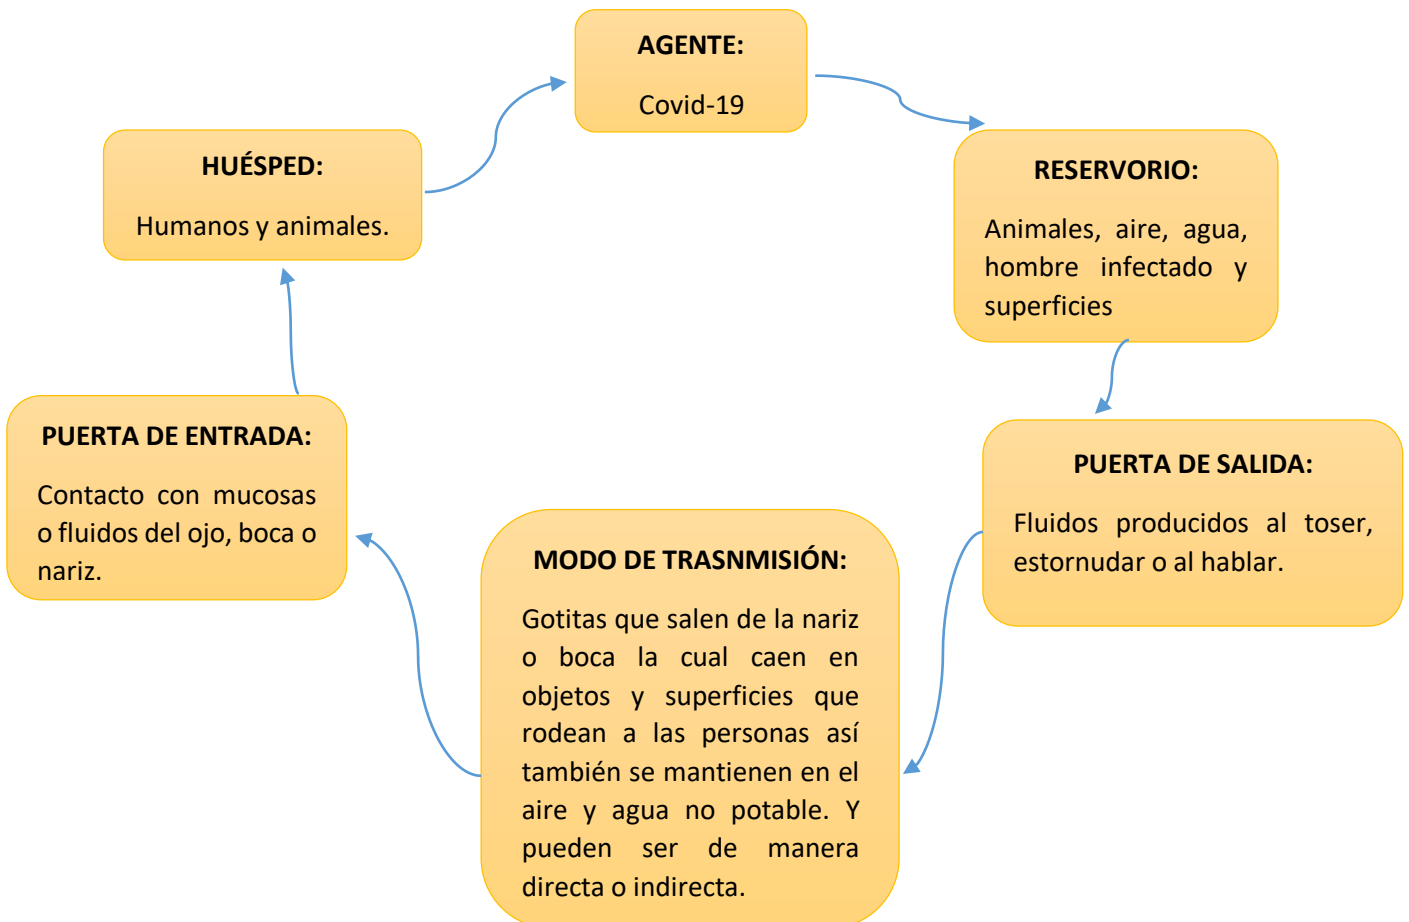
AGENTE:

Covid-19

RESERVORIO:

Animales, aire, agua, hombre infectado y superficies

PUERTA DE SALIDA:

Fluidos producidos al toser, estornudar o al hablar.

MODO DE TRASNMISIÓN:

Gotitas que salen de la nariz o boca la cual caen en objetos y superficies que rodean a las personas así también se mantienen en el aire y agua no potable. Y pueden ser de manera directa o indirecta.

PUERTA DE ENTRADA:

Contacto con mucosas o fluidos del ojo, boca o nariz.

HUÉSPED:

Humanos y animales.